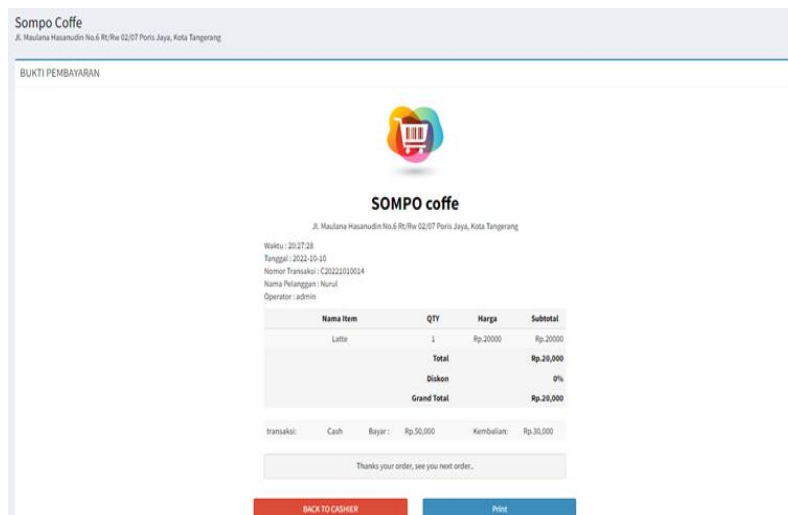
Sompo Coffe
Jl. Maulana Hasanudin No.6 Rt/Rw 02/07 Poris Jaya, Kota Tangerang

BUKTI PEMBAYARAN

SOMPO coffe

Jl. Maulana Hasanudin No.6 Rt/Rw 02/07 Poris Jaya, Kota Tangerang

Waktu : 20:27:28
Tanggal : 2022-10-10
Nomor Transaksi : C20221010014
Nama Pelanggan : Nurul
Operator : admin

| Nama Item | QTY | Harga | Subtotal |
|---|---|---|---|
| Latte | 1 | Rp.20000 | Rp.20000 |
| | Total | | Rp.20,000 |
| | Diskon | | 0% |
| | Grand Total | | Rp.20,000 |

transaksi: Cash Bayar : Rp.50,000 Kembalian: Rp.30,000

Thanks your order, see you next order..

BACK TO CASHIER
Print